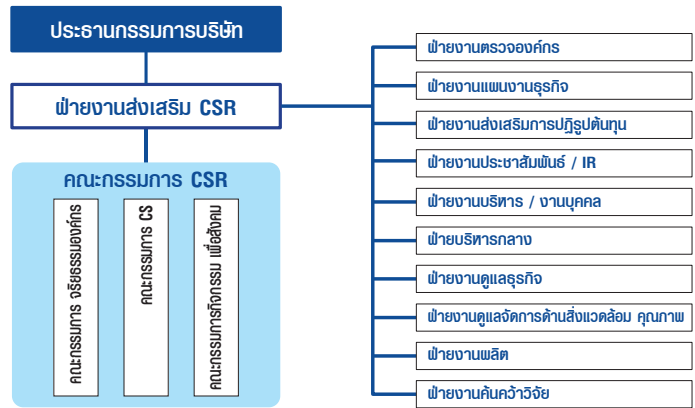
ประธานกรรมการบริษัท

ฝ่ายงานส่งเสริม CSR

คณะกรรมการ CSR

คณะกรรมการ จริยธรรมองค์กร

คณะกรรมการ CS

คณะกรรมการกิจกรรม เพื่อสังคม

ฝ่ายงานตรวจองค์กร

ฝ่ายงานแผนงานธุรกิจ

ฝ่ายงานส่งเสริมการปฏิรูปต้นทุน

ฝ่ายงานประชาสัมพันธ์ / IR

ฝ่ายงานบริหาร / งานบุคคล

ฝ่ายบริหารกลาง

ฝ่ายงานดูแลธุรกิจ

ฝ่ายงานดูแลจัดการด้านสิ่งแวดล้อม คุณภาพ

ฝ่ายงานผลิต

ฝ่ายงานค้นคว้าวิจัย